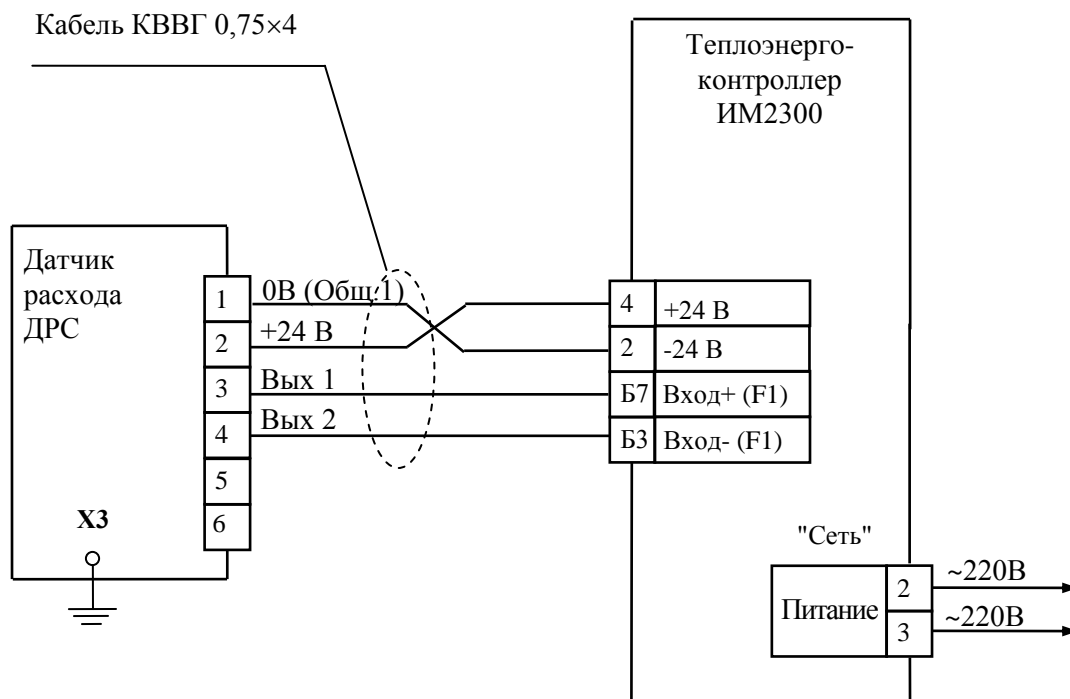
Кабель КВВГ 0,75×4

Теплоэнерго-контроллер ИМ2300

Датчик расхода ДРС

1
2
3
4
5
6

X3

0В (Общ.1)
+24 В
Вых 1
Вых 2

| 4 | +24 В |
|---|---|
| 2 | -24 В |
| Б7 | Вход+ (F1) |
| Б3 | Вход- (F1) |

"Сеть"

Питание
2
3

~220В
~220В